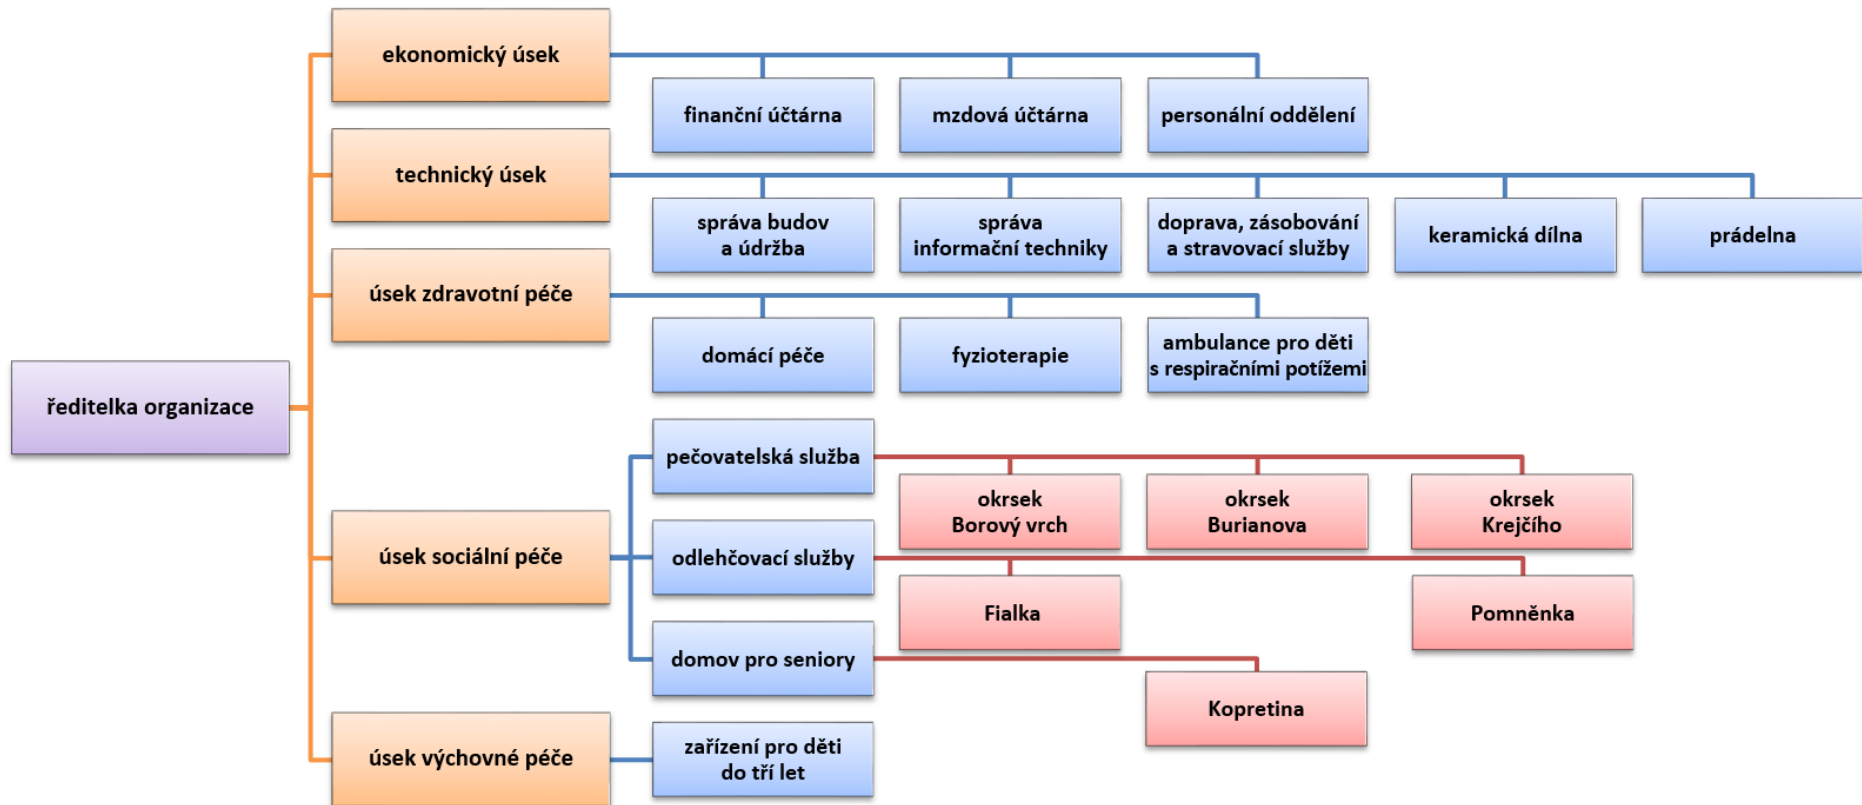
ředitelka organizace

ekonomický úsek

finanční účtárna

mzdová účtárna

personální oddělení

technický úsek

správa budov a údržba

správa informační techniky

doprava, zásobování a stravovací služby

keramická dílna

prádelna

úsek zdravotní péče

domácí péče

fyzioterapie

ambulance pro děti s respiračními potížemi

úsek sociální péče

pečovatelská služba

okrsek Borový vrch

okrsek Burianova

okrsek Krejčího

odlehčovací služby

Fialka

Pomněnka

domov pro seniory

Kopretina

úsek výchovné péče

zařízení pro děti do tří let